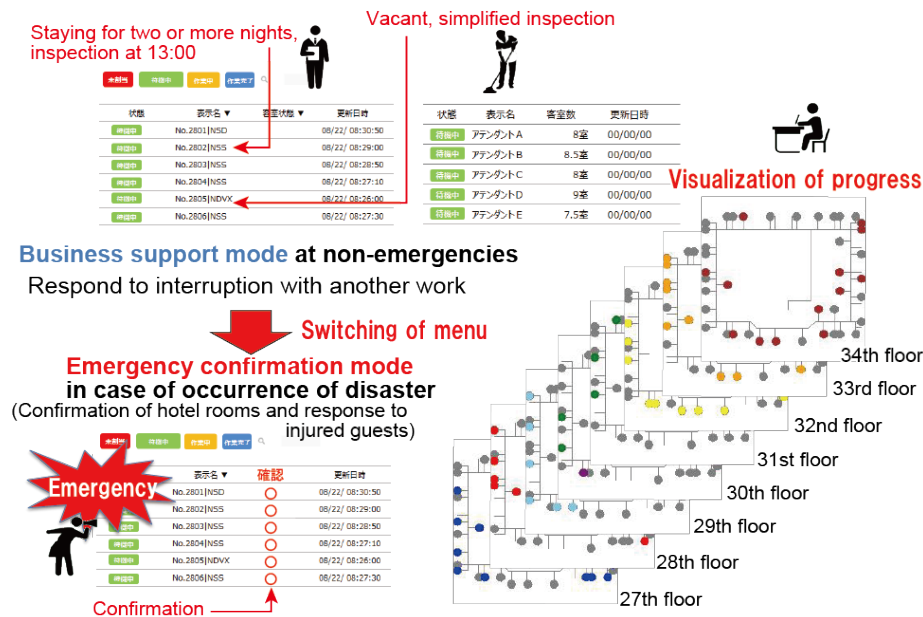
Staying for two or more nights, inspection at 13:00

Vacant, simplified inspection

全部屋 待機中 作業中 作業完了

| 状態 | 表示名 ▼ | 客室状態 ▼ | 更新日時 |
|---|---|---|---|
| 待機中 | No.2801\|NSD | | 08/22/ 08:30:50 |
| 待機中 | No.2802\|NSS | | 08/22/ 08:29:00 |
| 待機中 | No.2803\|NSS | | 08/22/ 08:28:50 |
| 待機中 | No.2804\|NSS | | 08/22/ 08:27:10 |
| 待機中 | No.2805\|NDVX | | 08/22/ 08:26:00 |
| 待機中 | No.2806\|NSS | | 08/22/ 08:27:30 |

| 状態 | 表示名 | 客室数 | 更新日時 |
|---|---|---|---|
| 待機中 | アテンダントA | 8室 | 00/00/00 |
| 待機中 | アテンダントB | 8.5室 | 00/00/00 |
| 待機中 | アテンダントC | 8室 | 00/00/00 |
| 待機中 | アテンダントD | 9室 | 00/00/00 |
| 待機中 | アテンダントE | 7.5室 | 00/00/00 |

Visualization of progress

Business support mode at non-emergencies

Respond to interruption with another work

Switching of menu

Emergency confirmation mode in case of occurrence of disaster

(Confirmation of hotel rooms and response to injured guests)

全部屋 待機中 作業中 作業完了

Emergency

| 表示名 ▼ | 確認 | 更新日時 |
|---|---|---|
| No.2801\|NSD | ○ | 08/22/ 08:30:50 |
| No.2802\|NSS | ○ | 08/22/ 08:29:00 |
| No.2803\|NSS | ○ | 08/22/ 08:28:50 |
| No.2804\|NSS | ○ | 08/22/ 08:27:10 |
| No.2805\|NDVX | ○ | 08/22/ 08:26:00 |
| No.2806\|NSS | ○ | 08/22/ 08:27:30 |

Confirmation

34th floor
33rd floor
32nd floor
31st floor
30th floor
29th floor
28th floor
27th floor